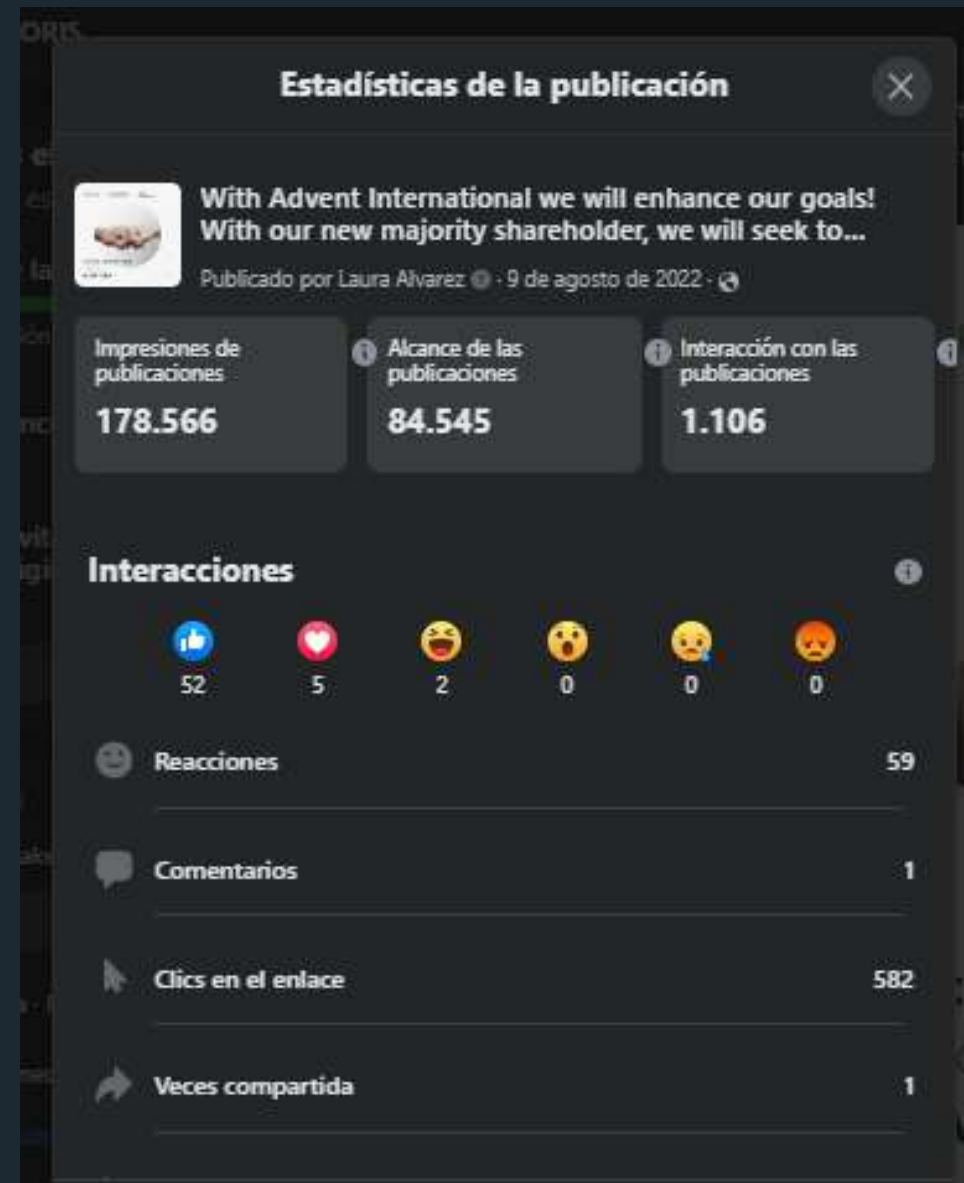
ORIS

Estadísticas de la publicación

With Advent International we will enhance our goals! With our new majority shareholder, we will seek to...

Publicado por Laura Alvarez · 9 de agosto de 2022 ·

| Impresiones de publicaciones | Alcance de las publicaciones | Interacción con las publicaciones |
|---|---|---|
| 178.566 | 84.545 | 1.106 |

Interacciones

52 5 2 0 0 0

Reacciones 59

Comentarios 1

Clics en el enlace 582

Veces compartida 1